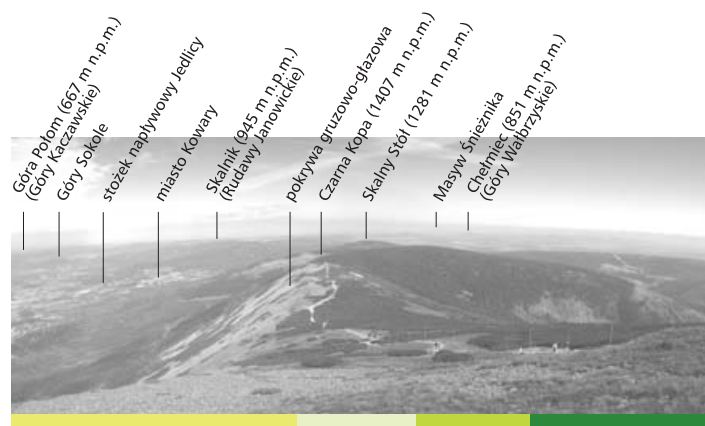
Góra Połom (667 m n.p.m.)
(Góry Kaczawskie)

Góry Sokole

stożek napływowy Jedlicy

miasto Kowary

Skalnik (945 m n.p.m.)
(Rudawy Janowickie)

pokrywa gruzowo-głazowa

Czarna Kopa (1407 m n.p.m.)

Skalny Stół (1281 m n.p.m.)

Masyw Śnieżnika

Chełmiec (851 m n.p.m.)
(Góry Wałbrzyskie)